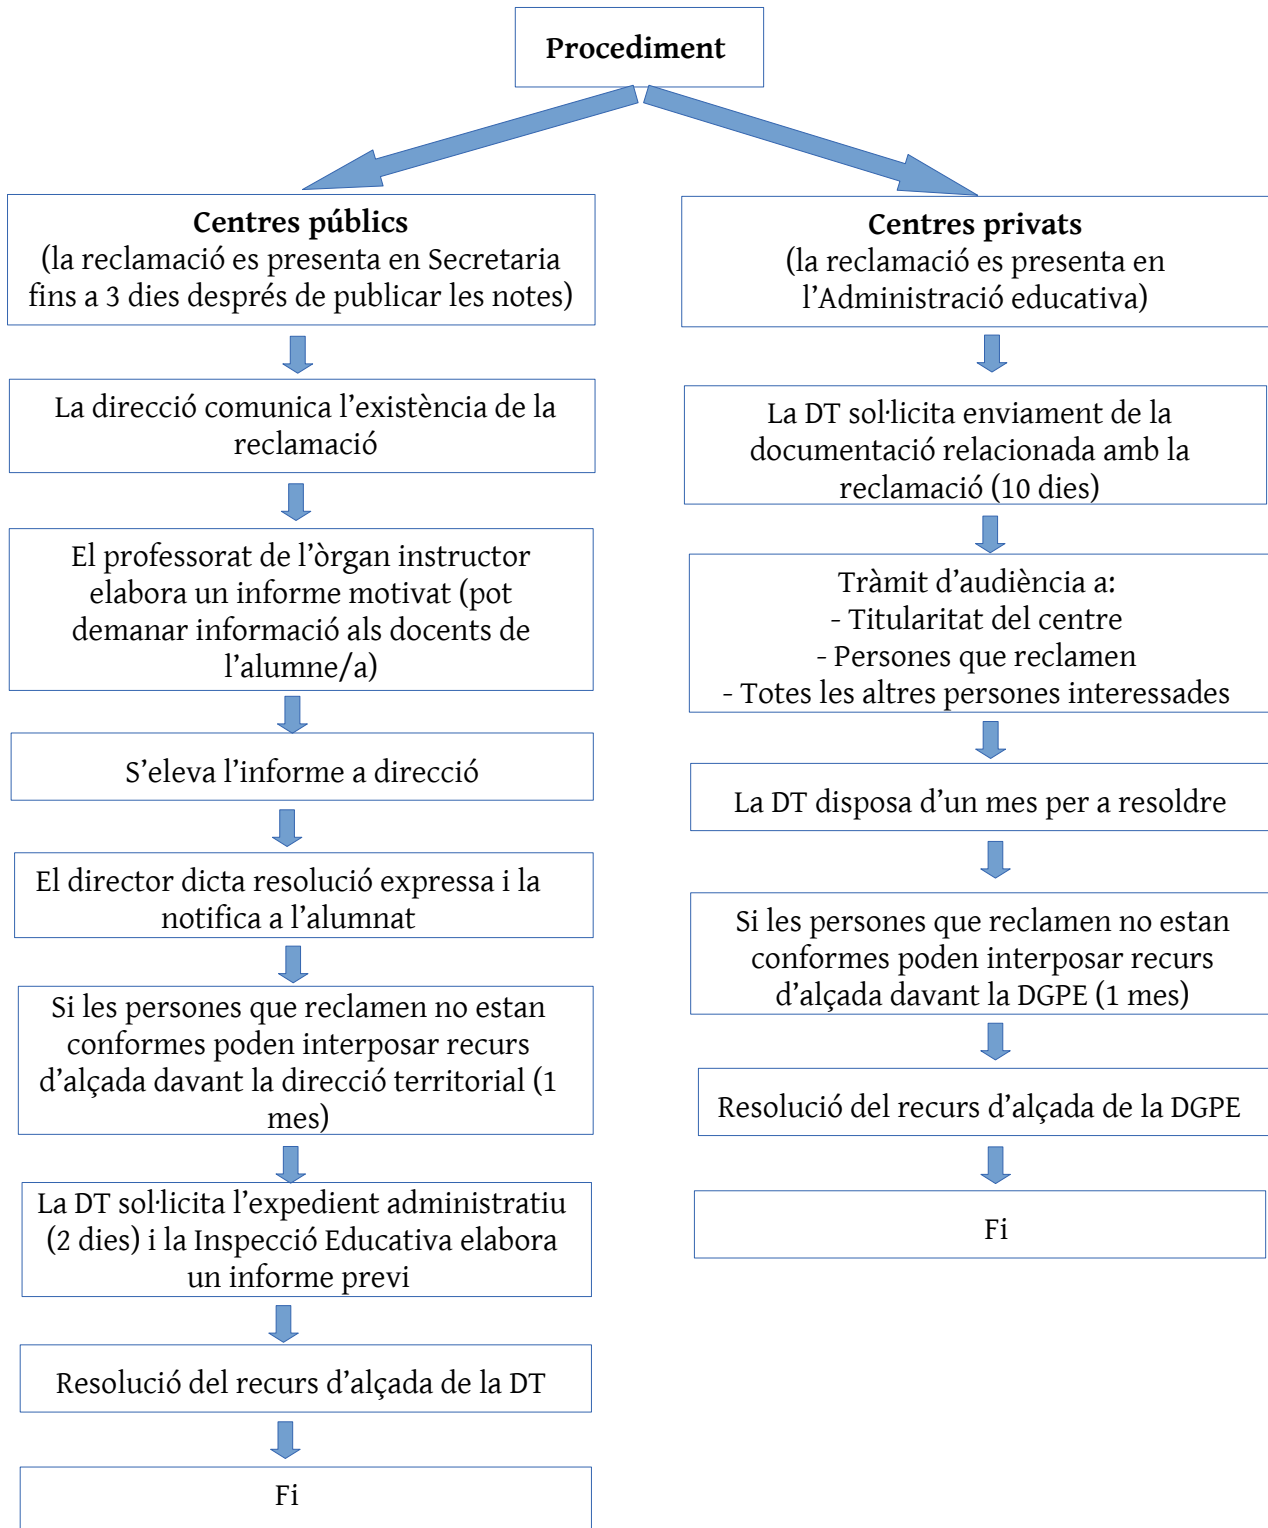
Procediment

Centres públics
(la reclamació es presenta en Secretaria fins a 3 dies després de publicar les notes)

La direcció comunica l'existència de la reclamació

El professorat de l'òrgan instructor elabora un informe motivat (pot demanar informació als docents de l'alumne/a)

S'eleva l'informe a direcció

El director dicta resolució expressa i la notifica a l'alumnat

Si les persones que reclamen no estan conformes poden interposar recurs d'alçada davant la direcció territorial (1 mes)

La DT sol·licita l'expedient administratiu (2 dies) i la Inspecció Educativa elabora un informe previ

Resolució del recurs d'alçada de la DT

Fi

Centres privats
(la reclamació es presenta en l'Administració educativa)

La DT sol·licita enviament de la documentació relacionada amb la reclamació (10 dies)

Tràmit d'audiència a:
- Titularitat del centre
- Persones que reclamen
- Totes les altres persones interessades

La DT disposa d'un mes per a resoldre

Si les persones que reclamen no estan conformes poden interposar recurs d'alçada davant la DGPE (1 mes)

Resolució del recurs d'alçada de la DGPE

Fi